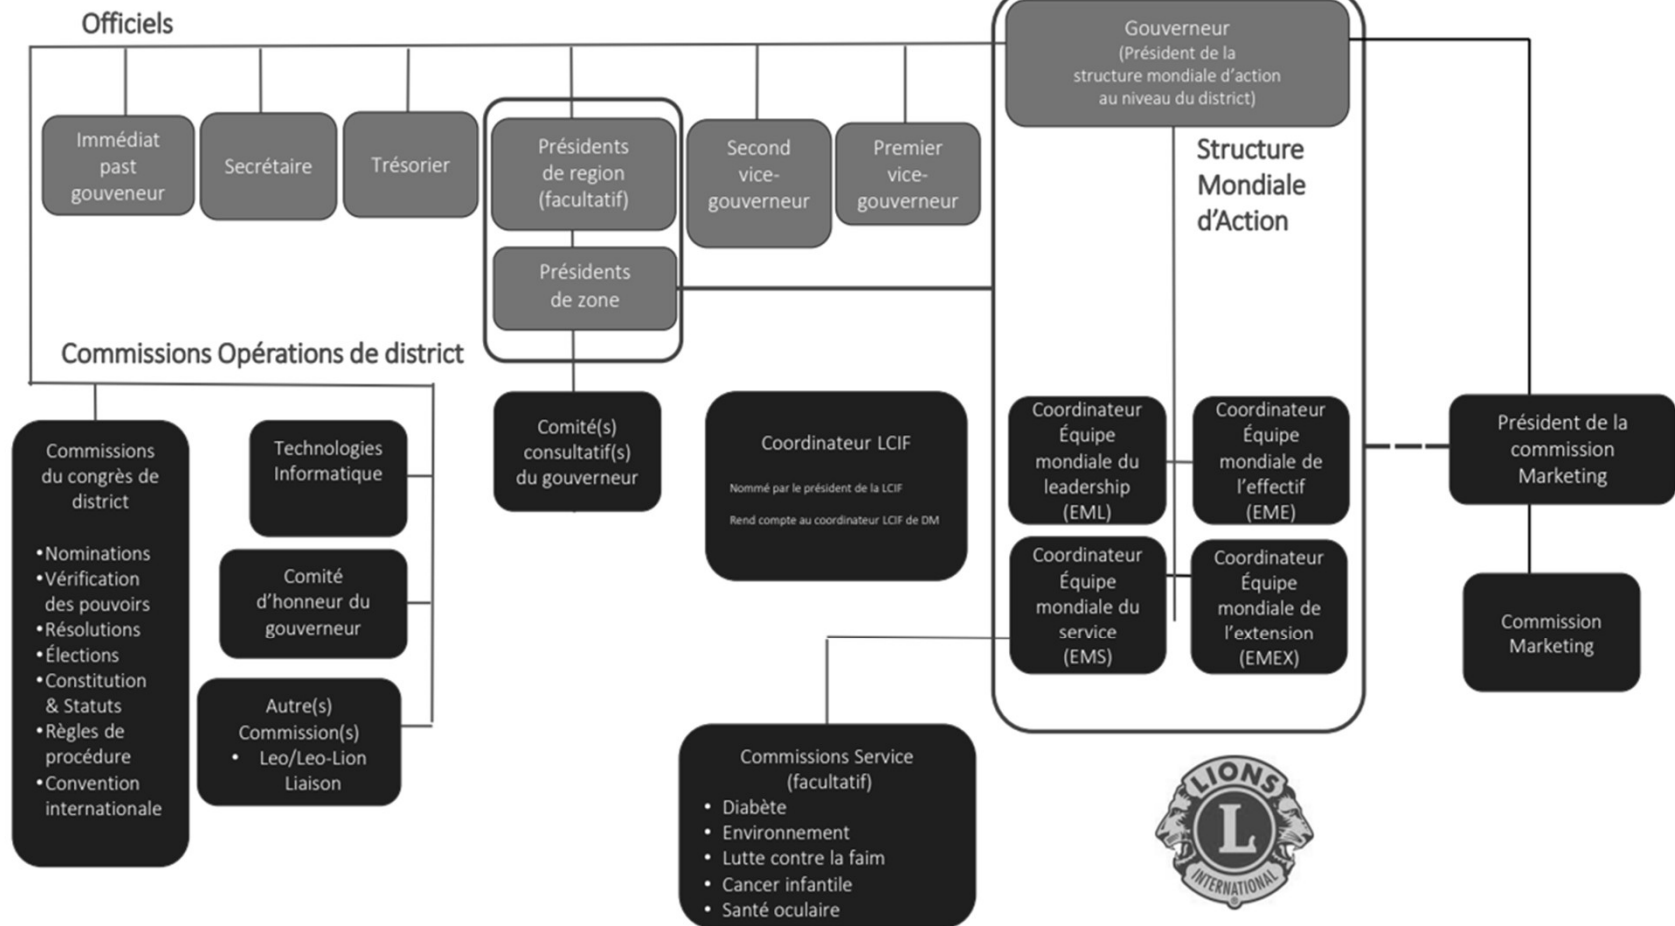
Officiels

Gouverneur
(Président de la structure mondiale d'action au niveau du district)

Immédiat past gouveneur

Secrétaire

Trésorier

Présidents de region (facultatif)

Présidents de zone

Second vice-gouverneur

Premier vice-gouverneur

Structure Mondiale d'Action

Commissions Opérations de district

Commissions du congrès de district
•Nominations
•Vérification des pouvoirs
•Résolutions
•Élections
•Constitution & Statuts
•Règles de procédure
•Convention internationale

Technologies Informatique

Comité d'honneur du gouverneur

Autre(s) Commission(s)
• Leo/Leo-Lion Liaison

Comité(s) consultatif(s) du gouverneur

Coordinateur LCIF
Nommé par le président de la LCIF
Rend compte au coordinateur LCIF de DM

Coordinateur Équipe mondiale du leadership (EML)

Coordinateur Équipe mondiale de l'effectif (EME)

Coordinateur Équipe mondiale du service (EMS)

Coordinateur Équipe mondiale de l'extension (EMEX)

Président de la commission Marketing

Commission Marketing

Commissions Service (facultatif)
• Diabète
• Environnement
• Lutte contre la faim
• Cancer infantile
• Santé oculaire

LIONS
L
INTERNATIONAL